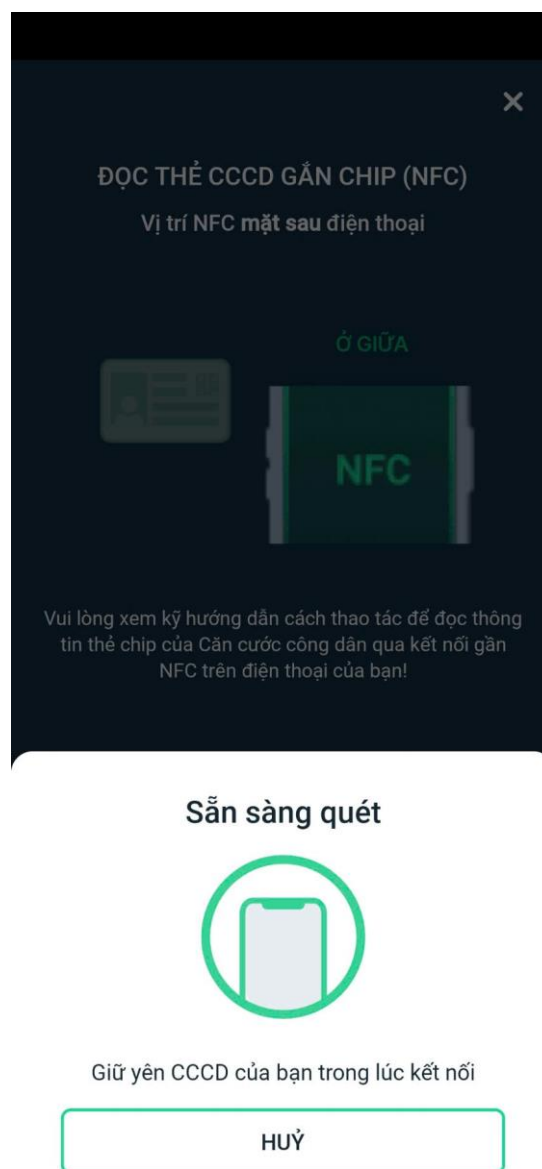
×

ĐỌC THẺ CCCD GẮN CHIP (NFC)
Vị trí NFC **mặt sau** điện thoại

Ở GIỮA

NFC

Vui lòng xem kỹ hướng dẫn cách thao tác để đọc thông tin thẻ chip của Căn cước công dân qua kết nối gần NFC trên điện thoại của bạn!

Sẵn sàng quét

Giữ yên CCCD của bạn trong lúc kết nối

HUỶ